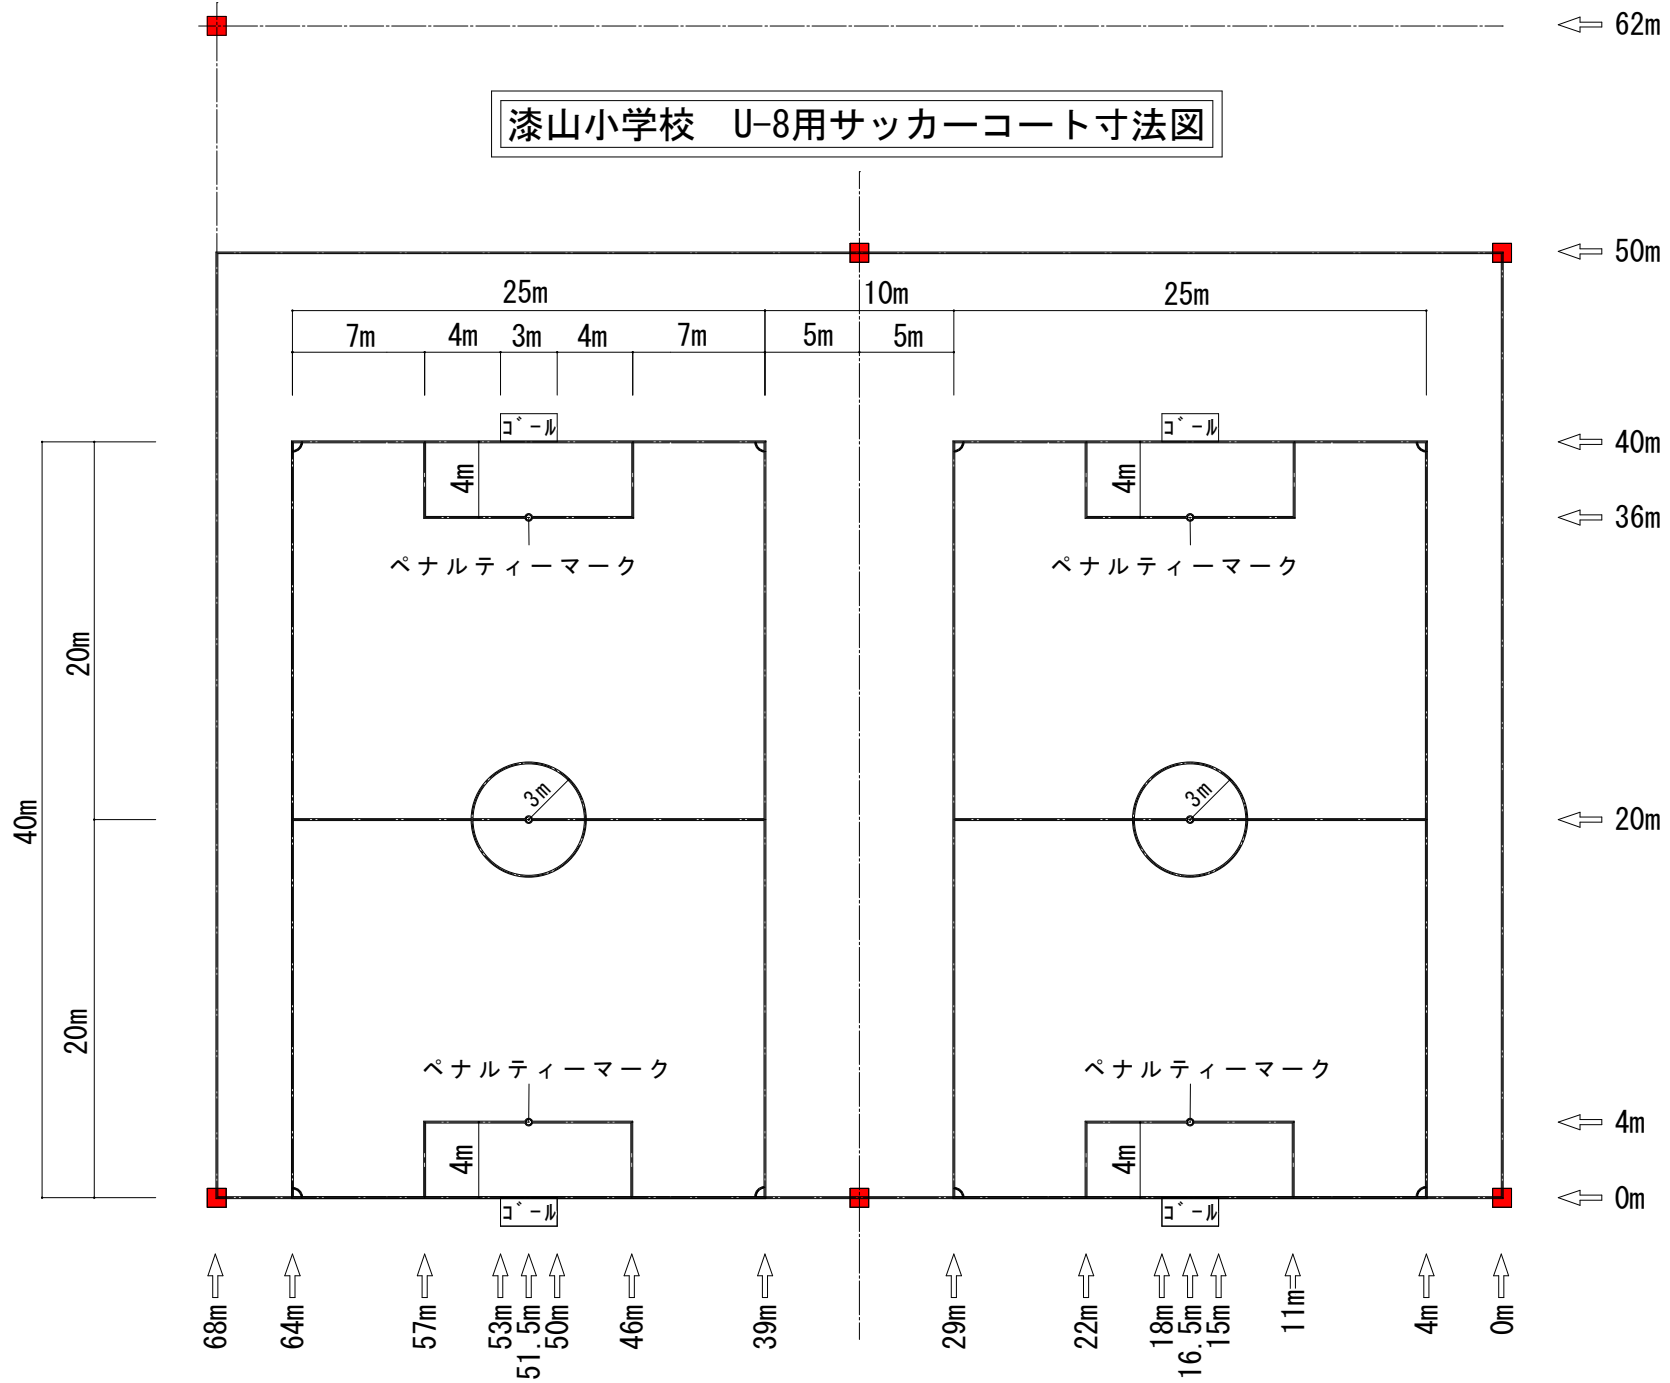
62m

漆山小学校　U-8用サッカーコート寸法図

50m

25m
10m
25m

7m　4m　3m　4m　7m　5m　5m

ゴール
ゴール

40m

4m
4m

36m

ペナルティーマーク
ペナルティーマーク

20m

40m

3m
3m

20m

20m

ペナルティーマーク
ペナルティーマーク

4m

4m
4m

0m

ゴール
ゴール

68m
64m
57m
53m
51.5m
50m
46m
39m
29m
22m
18m
16.5m
15m
11m
4m
0m